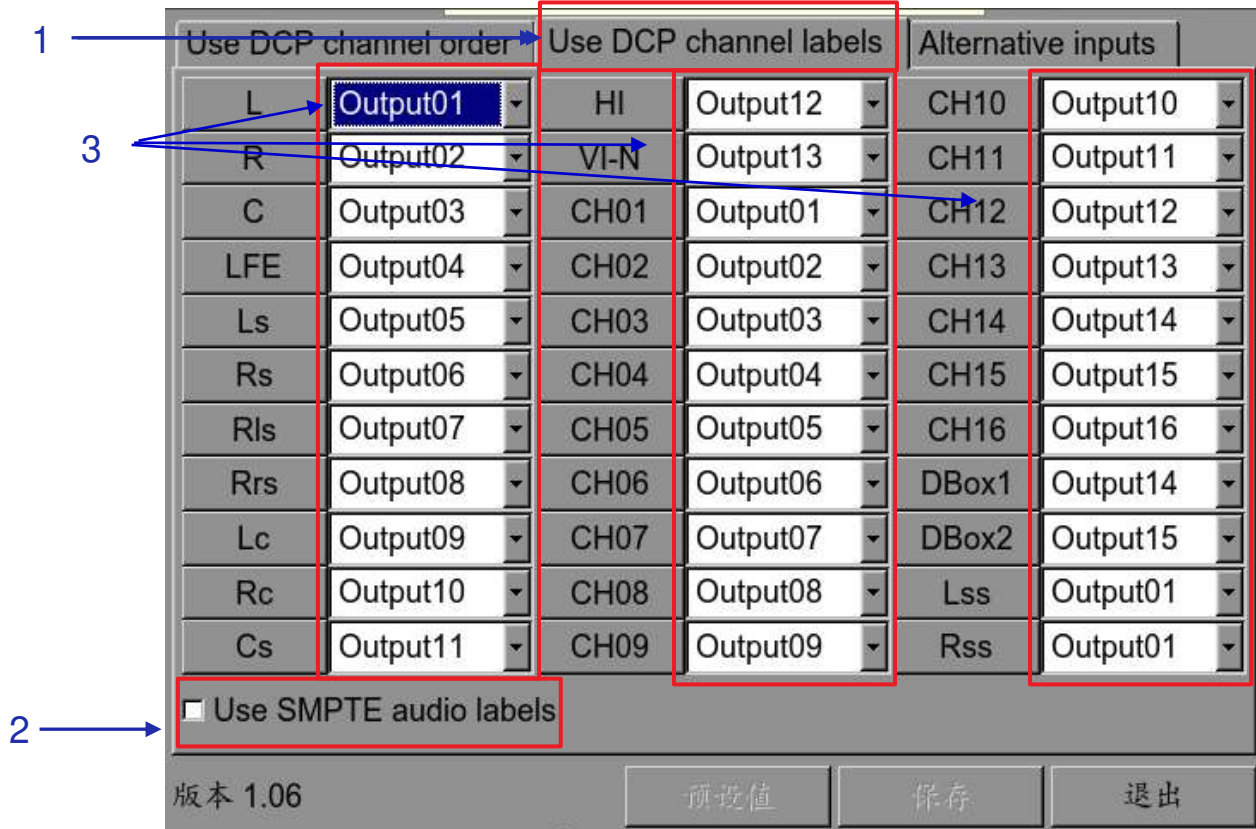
1
Use DCP channel order
Use DCP channel labels
Alternative inputs

3

| L | Output01 | HI | Output12 | CH10 | Output10 |
|---|---|---|---|---|---|
| R | Output02 | VI-N | Output13 | CH11 | Output11 |
| C | Output03 | CH01 | Output01 | CH12 | Output12 |
| LFE | Output04 | CH02 | Output02 | CH13 | Output13 |
| Ls | Output05 | CH03 | Output03 | CH14 | Output14 |
| Rs | Output06 | CH04 | Output04 | CH15 | Output15 |
| Rls | Output07 | CH05 | Output05 | CH16 | Output16 |
| Rrs | Output08 | CH06 | Output06 | DBox1 | Output14 |
| Lc | Output09 | CH07 | Output07 | DBox2 | Output15 |
| Rc | Output10 | CH08 | Output08 | Lss | Output01 |
| Cs | Output11 | CH09 | Output09 | Rss | Output01 |

2
Use SMPTE audio labels

版本 1.06
预设值
保存
退出